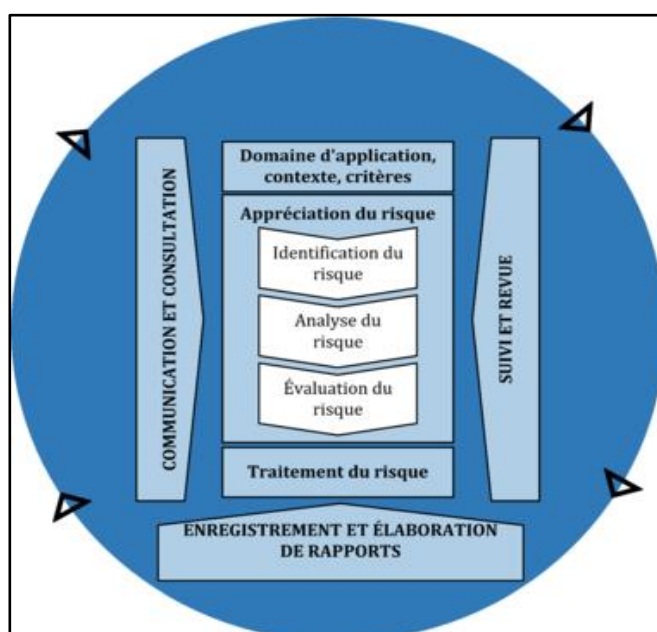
COMMUNICATION ET CONSULTATION

Domaine d'application, contexte, critères

Appréciation du risque

Identification du risque

Analyse du risque

Évaluation du risque

Traitement du risque

SUIVI ET REVUE

ENREGISTREMENT ET ÉLABORATION DE RAPPORTS